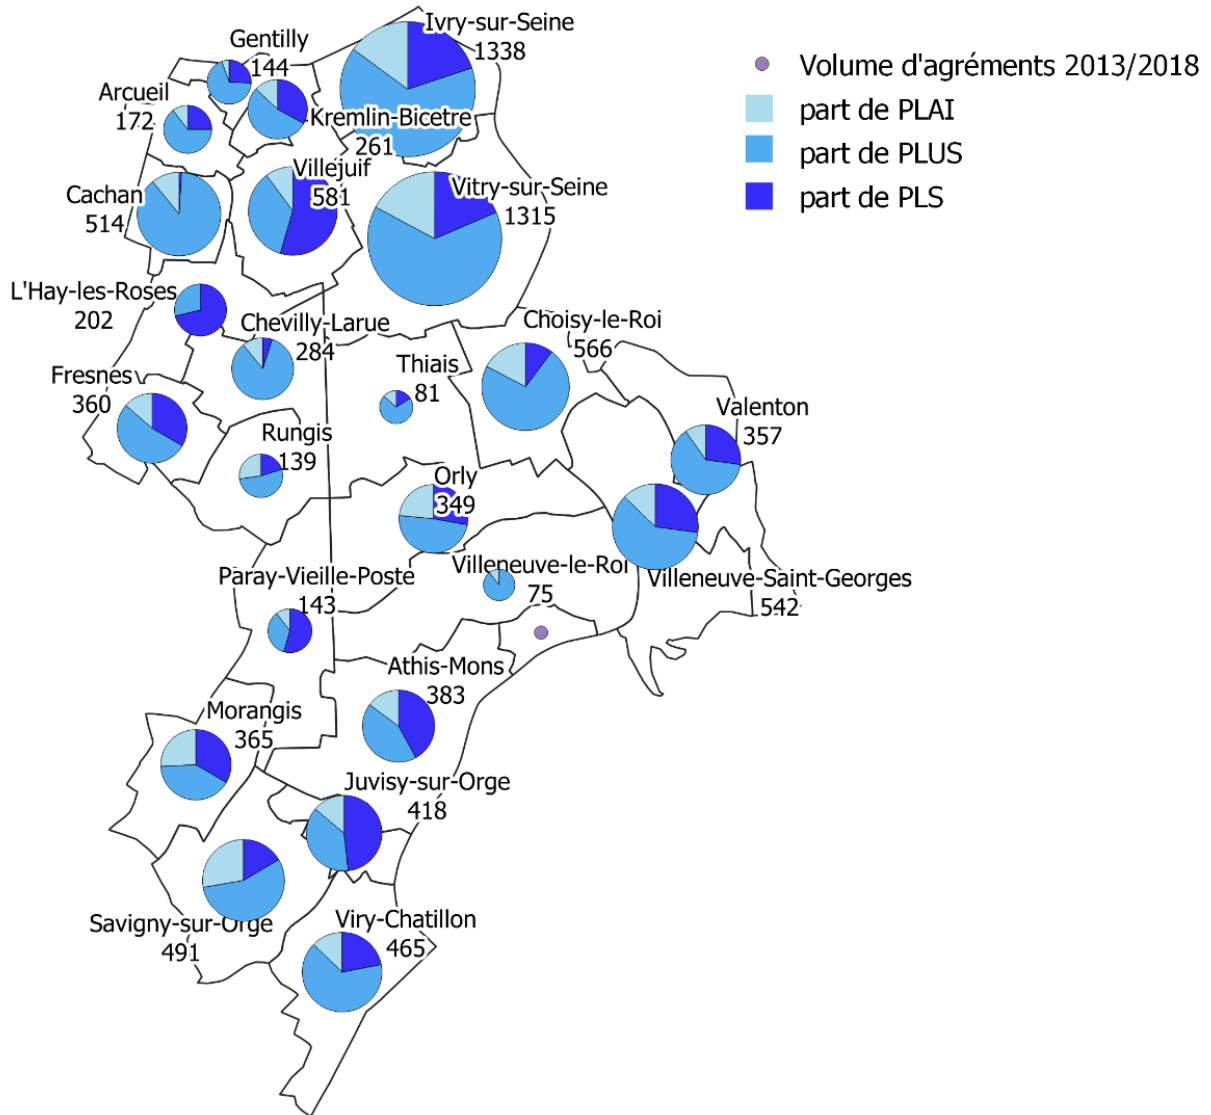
Volume d'agréments 2013/2018
part de PLAI
part de PLUS
part de PLS

Gentilly
144
Ivry-sur-Seine
1338
Arcueil
172
Kremlin-Bicetre
261
Cachan
514
Villejuif
581
Vitry-sur-Seine
1315
L'Hay-les-Roses
202
Chevilly-Larue
284
Choisy-le-Roi
566
Fresnes
360
Thiais
81
Valenton
357
Rungis
139
Orly
349
Villeneuve-le-Roi
75
Villeneuve-Saint-Georges
542
Paray-Vieille-Poste
143
Athis-Mons
383
Morangis
365
Juvisy-sur-Orge
418
Savigny-sur-Orge
491
Viry-Chatillon
465